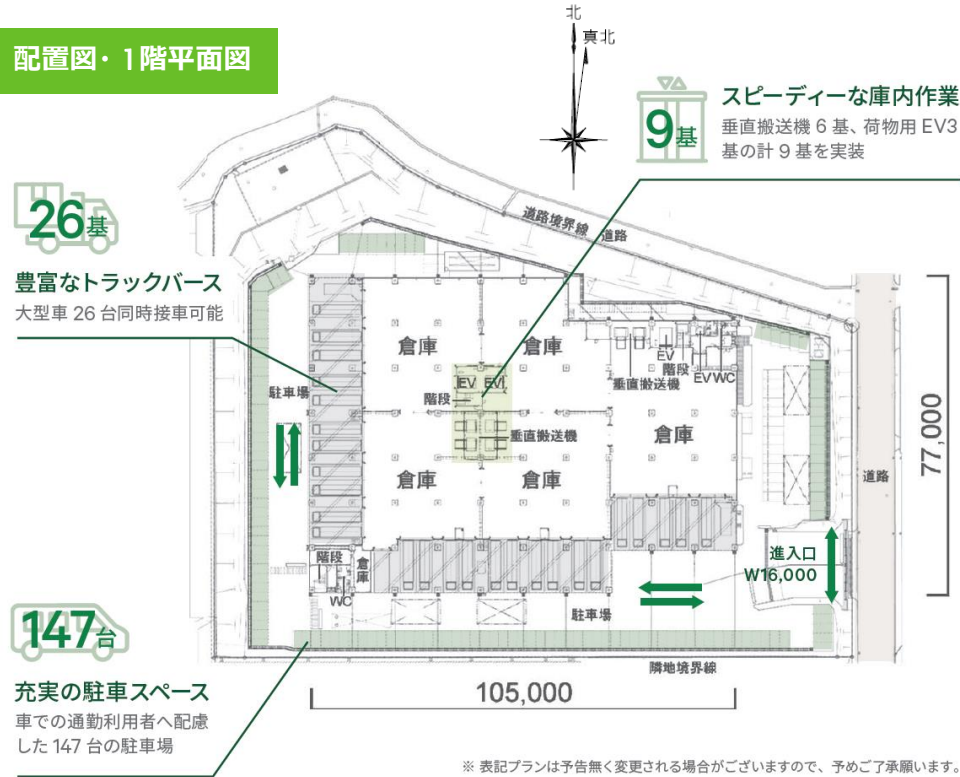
配置図・1階平面図

北
真北

9基
スピーディーな庫内作業
垂直搬送機 6 基、荷物用 EV3 基の計 9 基を実装

26基
豊富なトラックバース
大型車 26 台同時接車可能

道路境界線
道路

倉庫
倉庫
倉庫
倉庫
倉庫
倉庫
EV
EV
階段
垂直搬送機
垂直搬送機
EV
階段
EV WC
駐車場
階段
WC
進入口
W16,000
駐車場
道路
77,000

147台
充実の駐車スペース
車での通勤利用者へ配慮した 147 台の駐車場

隣地境界線
105,000

※ 表記プランは予告無く変更される場合がございますので、予めご了承願います。